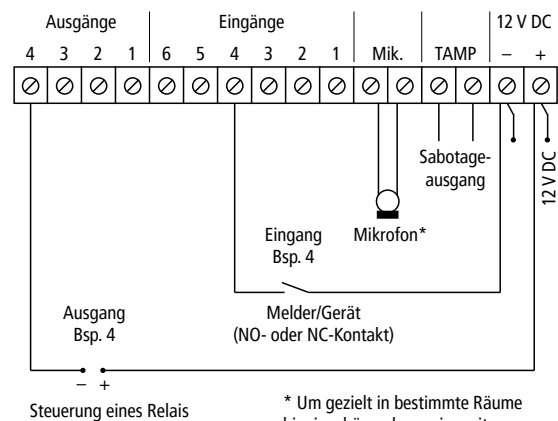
Ausgänge
4 3 2 1
Eingänge
6 5 4 3 2 1
Mik.
TAMP
12 V DC
– +

Sabotageausgang
12 V DC
Mikrofon*
Eingang Bsp. 4
Melder/Gerät (NO- oder NC-Kontakt)
Ausgang Bsp. 4
– +
Steuerung eines Relais
* Um gezielt in bestimmte Räume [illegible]